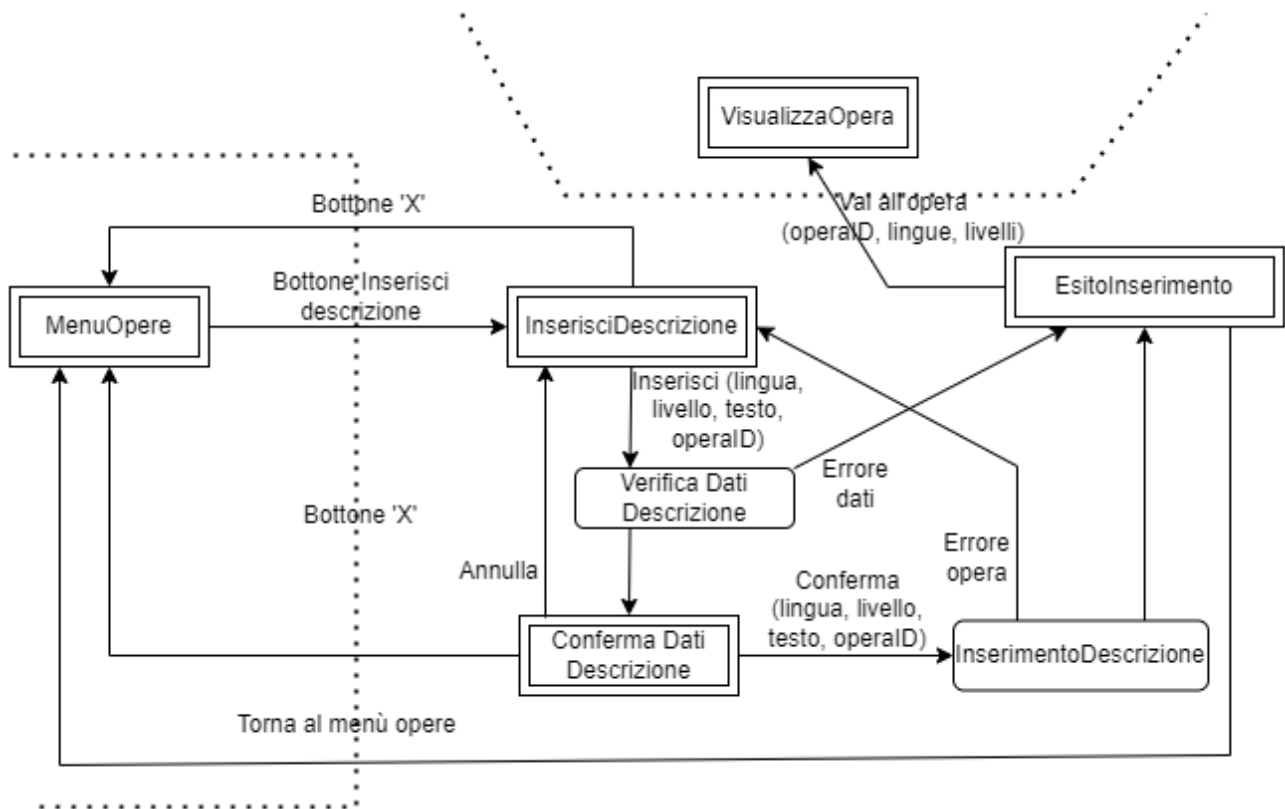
VisualizzaOpera

Bottone 'X'

Vai all'opera (operaID, lingue, livelli)

MenuOpere

Bottone Inserisci descrizione

InserisciDescrizione

EsitoInserimento

Inserisci (lingua, livello, testo, operaID)

Verifica Dati Descrizione

Errore dati

Bottone 'X'

Errore opera

Annulla

Conferma (lingua, livello, testo, operaID)

Conferma Dati Descrizione

InserimentoDescrizione

Torna al menù opere